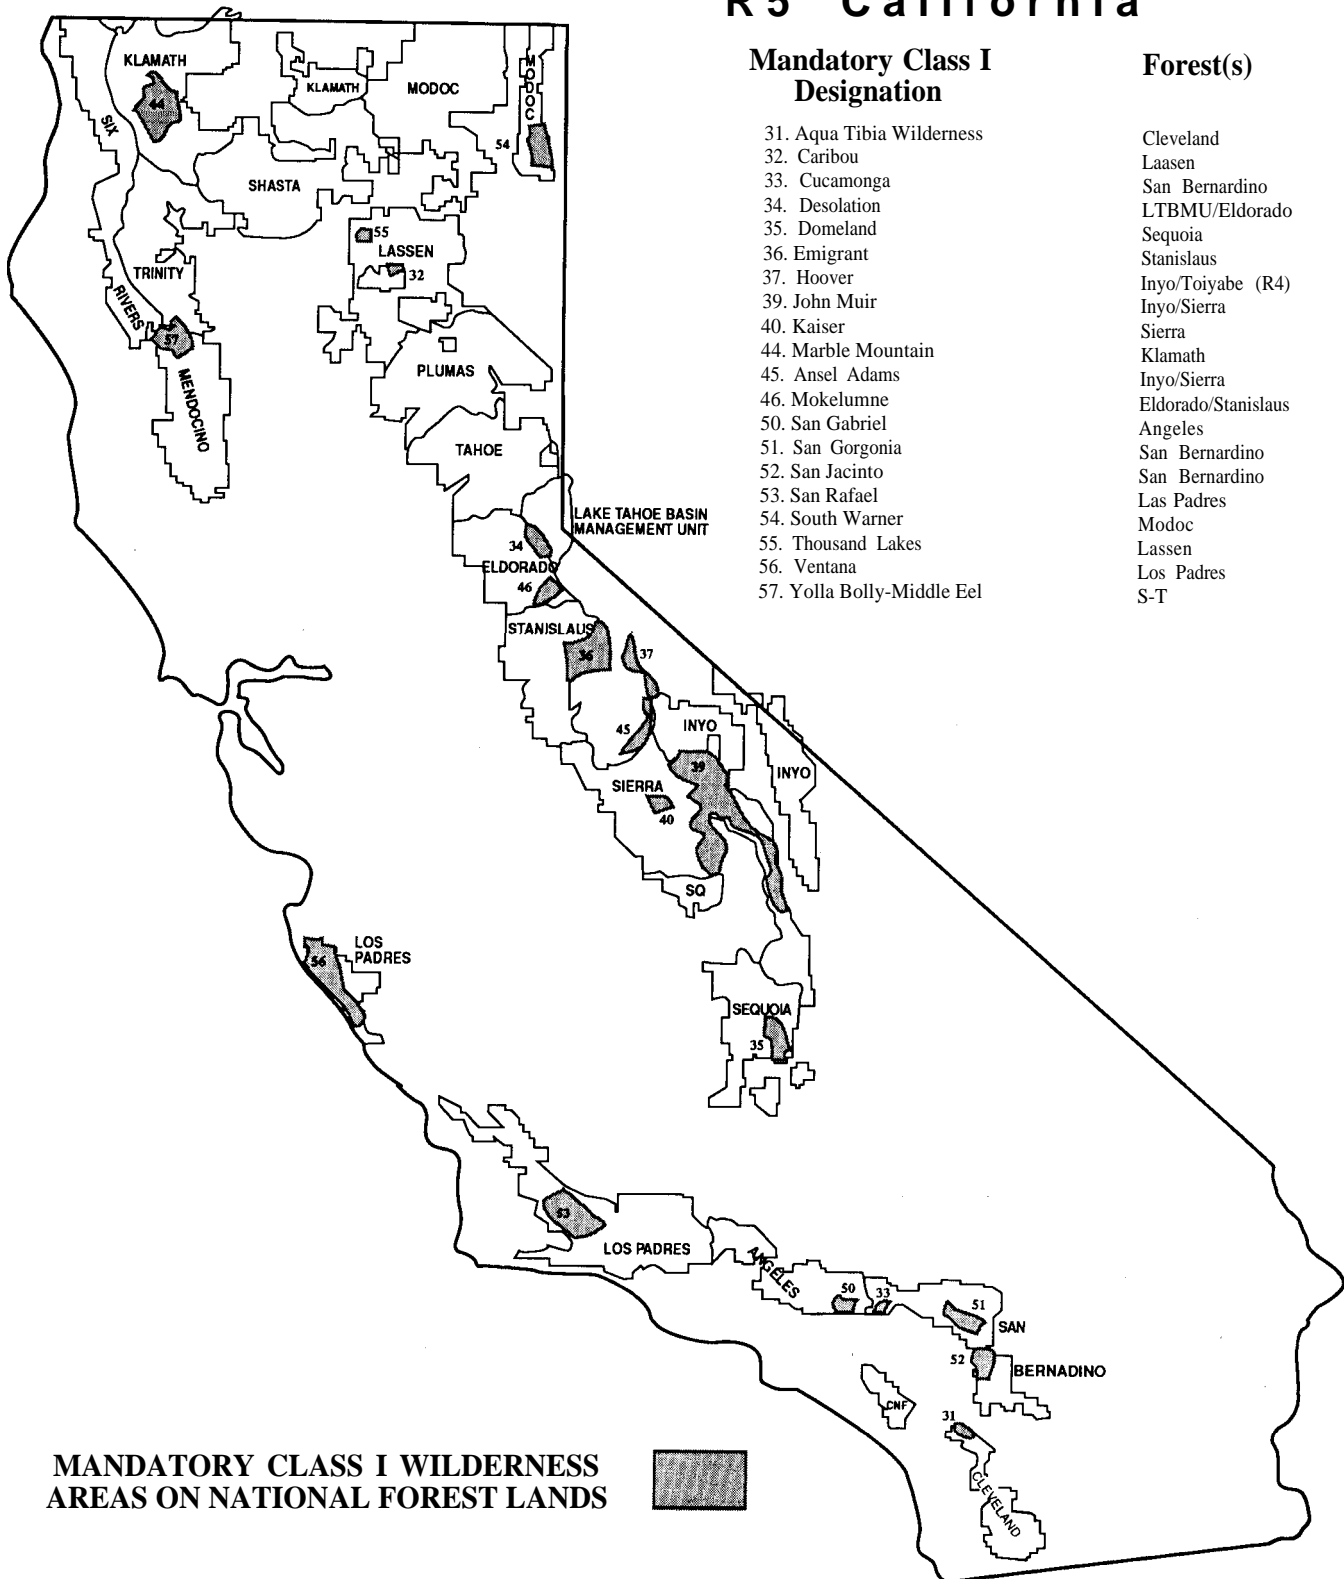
R5 California

| Mandatory Class I Designation | Forest(s) |
|---|---|
| 31. Aqua Tibia Wilderness | Cleveland |
| 32. Caribou | Laasen |
| 33. Cucamonga | San Bernardino |
| 34. Desolation | LTBMU/Eldorado |
| 35. Domeland | Sequoia |
| 36. Emigrant | Stanislaus |
| 37. Hoover | Inyo/Toiyabe (R4) |
| 39. John Muir | Inyo/Sierra |
| 40. Kaiser | Sierra |
| 44. Marble Mountain | Klamath |
| 45. Ansel Adams | Inyo/Sierra |
| 46. Mokelumne | Eldorado/Stanislaus |
| 50. San Gabriel | Angeles |
| 51. San Gorgonia | San Bernardino |
| 52. San Jacinto | San Bernardino |
| 53. San Rafael | Las Padres |
| 54. South Warner | Modoc |
| 55. Thousand Lakes | Lassen |
| 56. Ventana | Los Padres |
| 57. Yolla Bolly-Middle Eel | S-T |

KLAMATH
44
SIX
KLAMATH
MODOC
MODOC
54
SHASTA
55
LASSEN
32
TRINITY
RIVERS
57
MENDOCINO
PLUMAS
TAHOE
LAKE TAHOE BASIN MANAGEMENT UNIT
34
ELDORADO
46
STANISLAUS
36
37
45
INYO
39
INYO
SIERRA
40
SQ
LOS PADRES
56
SEQUOIA
35
53
LOS PADRES
ANGELES
50
33
51
SAN
52
BERNADINO
CNF
31
CLEVELAND

MANDATORY CLASS I WILDERNESS AREAS ON NATIONAL FOREST LANDS